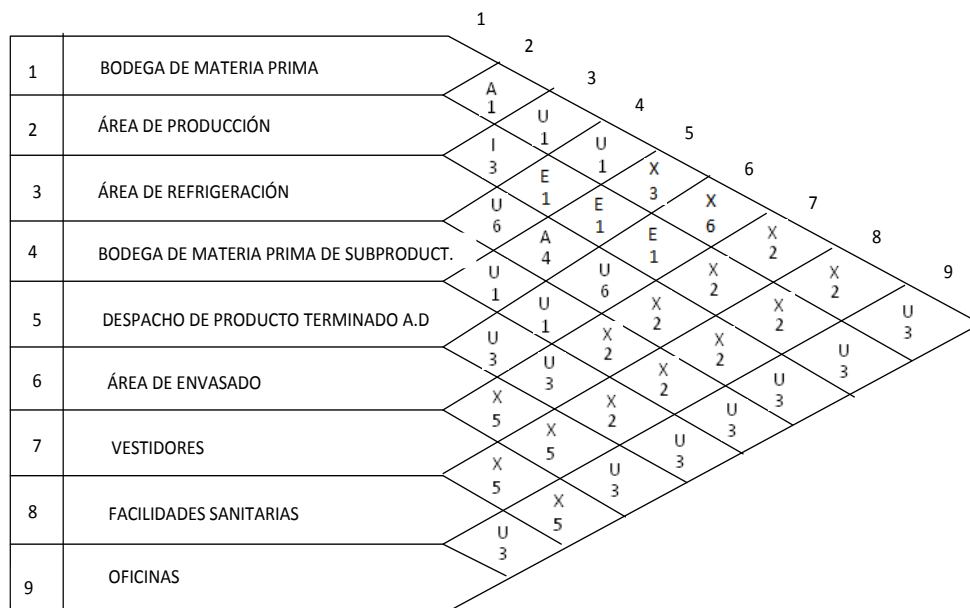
| | | 
|---|---|
| 1 | BODEGA DE MATERIA PRIMA |
| 2 | ÁREA DE PRODUCCIÓN |
| 3 | ÁREA DE REFRIGERACIÓN |
| 4 | BODEGA DE MATERIA PRIMA DE SUBPRODUCT. |
| 5 | DESPACHO DE PRODUCTO TERMINADO A.D |
| 6 | ÁREA DE ENVASADO |
| 7 | VESTIDORES |
| 8 | FACILIDADES SANITARIAS |
| 9 | OFICINAS |

1 2 3 4 5 6 7 8 9

A 1
U 1
U 1
X 3
X 6
X 2
X 2
U 3

I 3
E 1
E 1
E 1
X 2
X 2
U 3

U 6
A 4
U 6
X 2
X 2
U 3

U 1
U 1
X 2
X 2
U 3

U 3
U 3
X 2
U 3

X 5
X 2
U 3

X 5
U 3

X 5
X 5

U 3